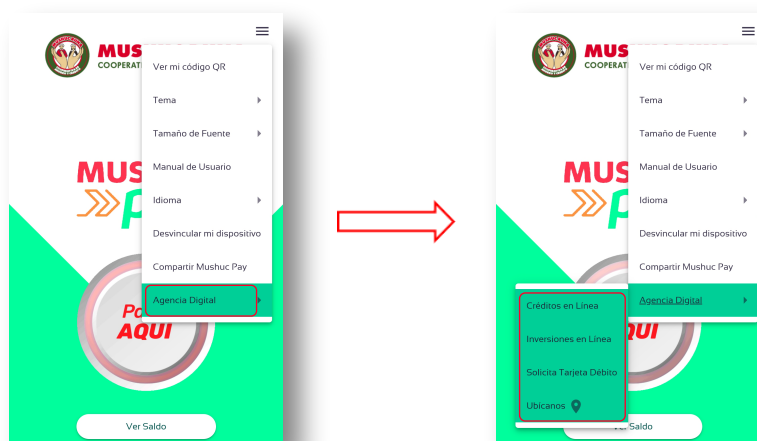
MUS
COOPERATI

Ver mi código QR
Tema
Tamaño de Fuente
Manual de Usuario
Idioma
Desvincular mi dispositivo
Compartir Mushuc Pay
Agencia Digital

MUS
P
Po
AQUI

Ver Saldo

MUS
COOPERATI

Ver mi código QR
Tema
Tamaño de Fuente
Manual de Usuario
Idioma
Desvincular mi dispositivo
Compartir Mushuc Pay
Agencia Digital

MUS
P

Créditos en Línea
Inversiones en Línea
Solicita Tarjeta Débito
Ubícanos

Ver Saldo